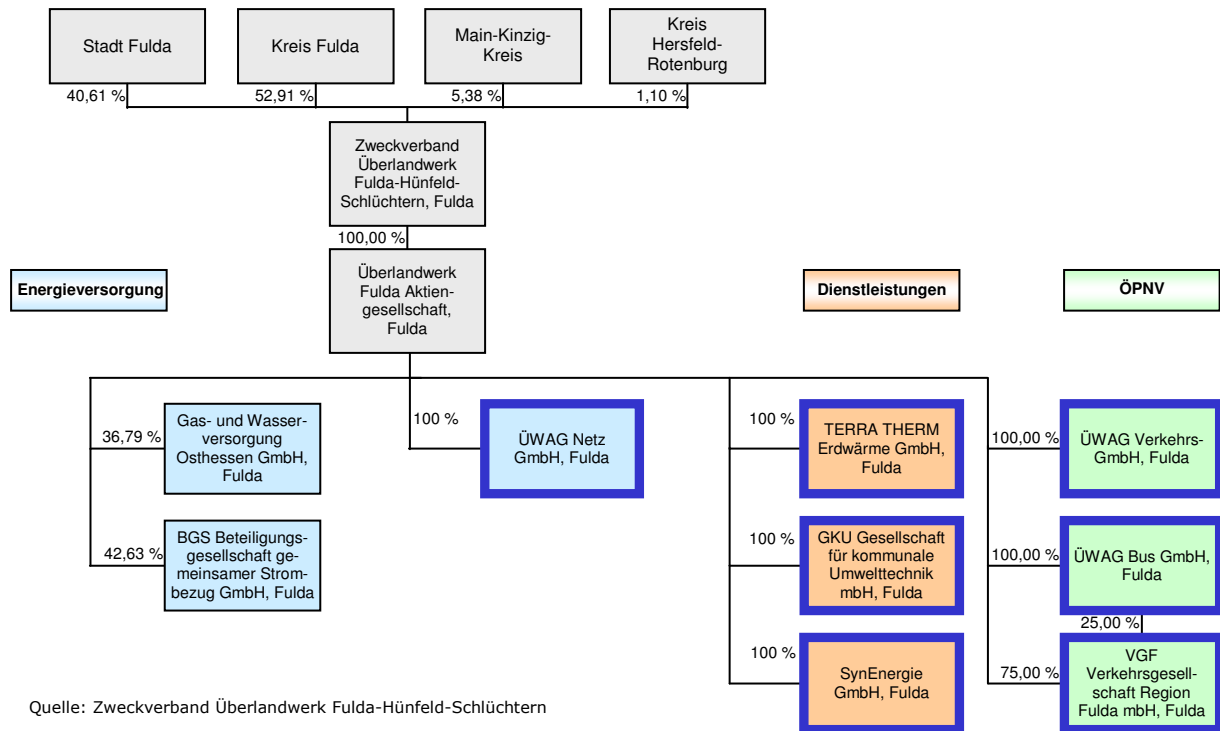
Stadt Fulda

Kreis Fulda

Main-Kinzig-Kreis

Kreis Hersfeld-Rotenburg

40,61 %

52,91 %

5,38 %

1,10 %

Zweckverband Überlandwerk Fulda-Hünfeld-Schlüchtern, Fulda

100,00 %

Energieversorgung

Überlandwerk Fulda Aktiengesellschaft, Fulda

Dienstleistungen

ÖPNV

36,79 %

Gas- und Wasserversorgung Osthessen GmbH, Fulda

100 %

ÜWAG Netz GmbH, Fulda

100 %

TERRA THERM Erdwärme GmbH, Fulda

100,00 %

ÜWAG Verkehrs-GmbH, Fulda

42,63 %

BGS Beteiligungsgesellschaft gemeinsamer Strombezug GmbH, Fulda

100 %

GKU Gesellschaft für kommunale Umwelttechnik mbH, Fulda

100,00 %

ÜWAG Bus GmbH, Fulda

25,00 %

100 %

SynEnergie GmbH, Fulda

75,00 %

VGF Verkehrsgesellschaft Region Fulda mbH, Fulda

Quelle: Zweckverband Überlandwerk Fulda-Hünfeld-Schlüchtern